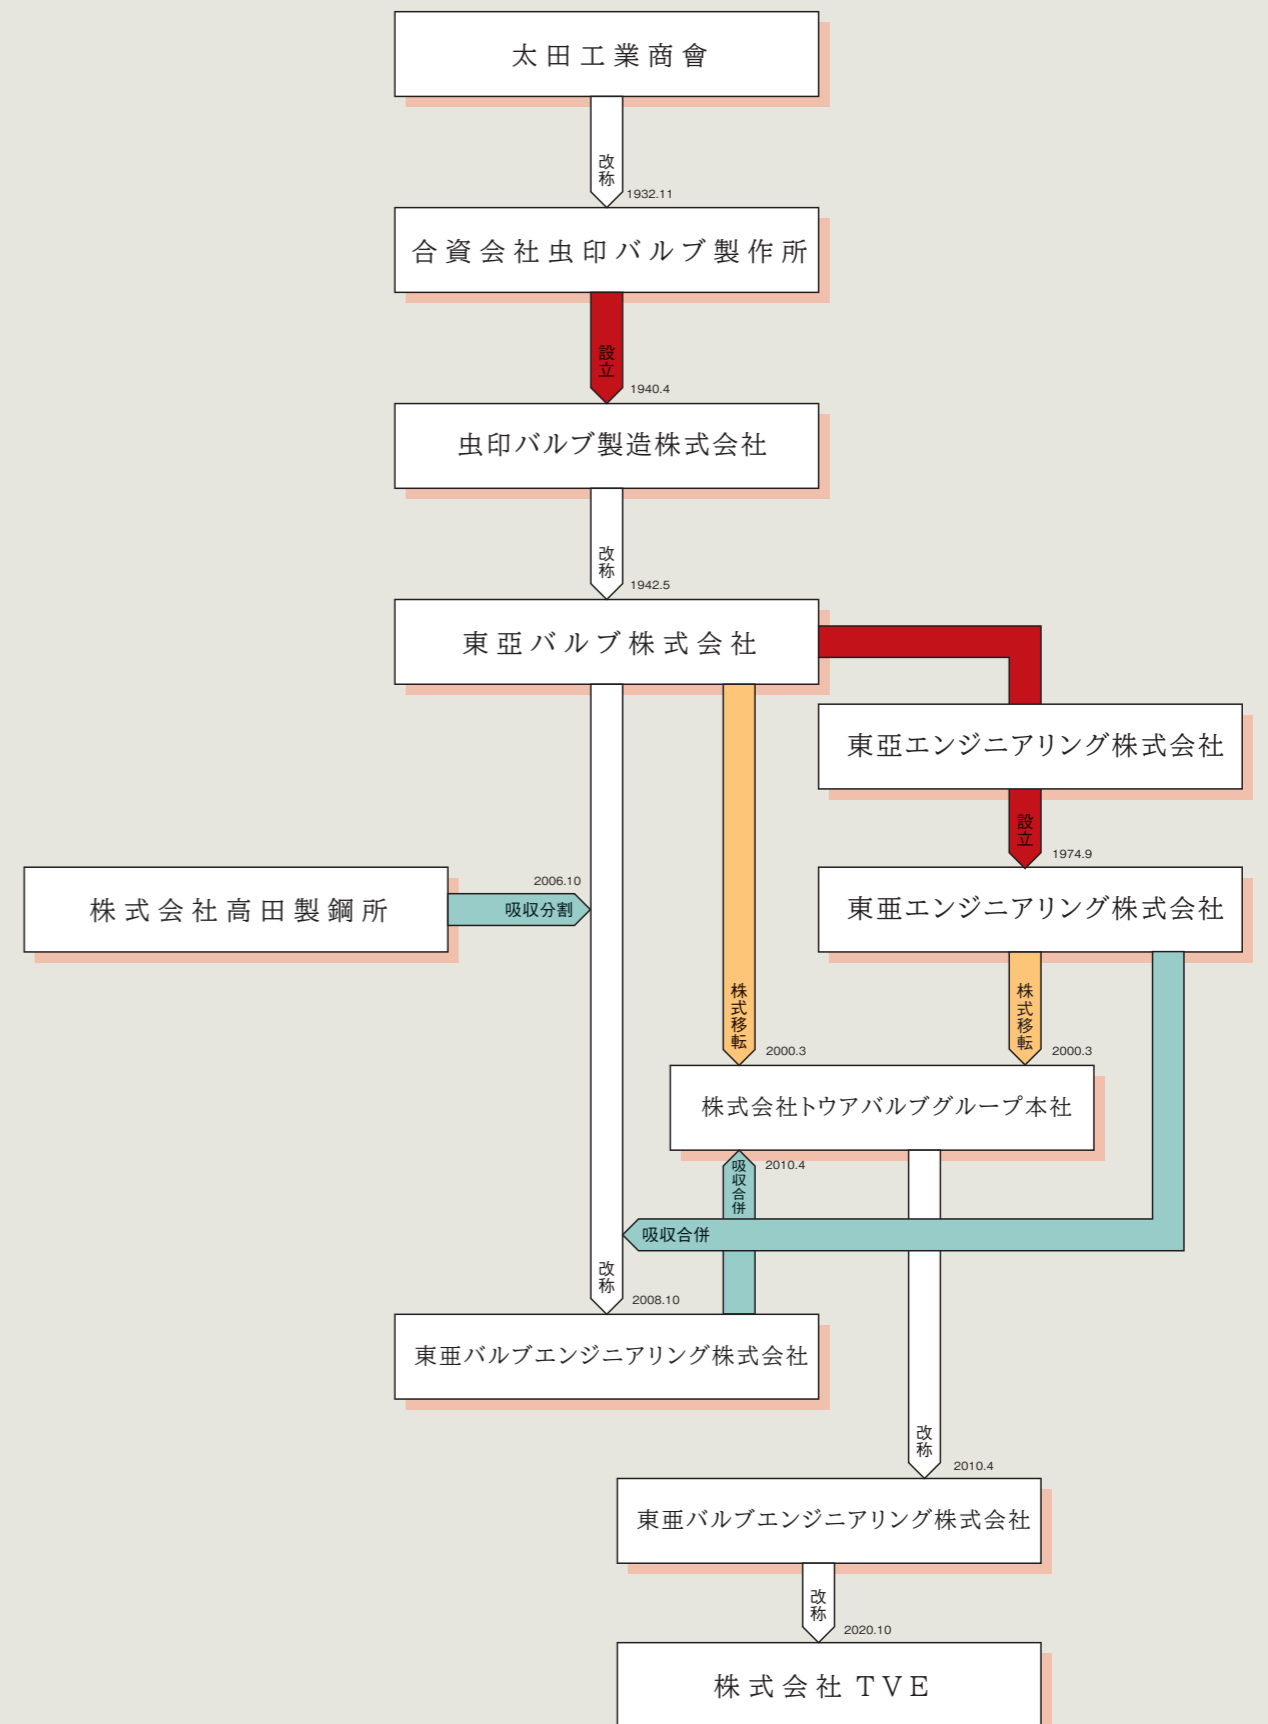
太田工業商會

改称
1932.11

合資会社虫印バルブ製作所

設立
1940.4

虫印バルブ製造株式会社

改称
1942.5

東亞バルブ株式会社

東亞エンジニアリング株式会社

設立
1974.9

株式会社高田製鋼所

2006.10
吸収分割

東亜エンジニアリング株式会社

株式移転
2000.3

株式移転
2000.3

株式会社トウアバルブグループ本社

吸収合併
2010.4

吸収合併

改称
2008.10

東亜バルブエンジニアリング株式会社

改称
2010.4

東亜バルブエンジニアリング株式会社

改称
2020.10

株式会社TVE